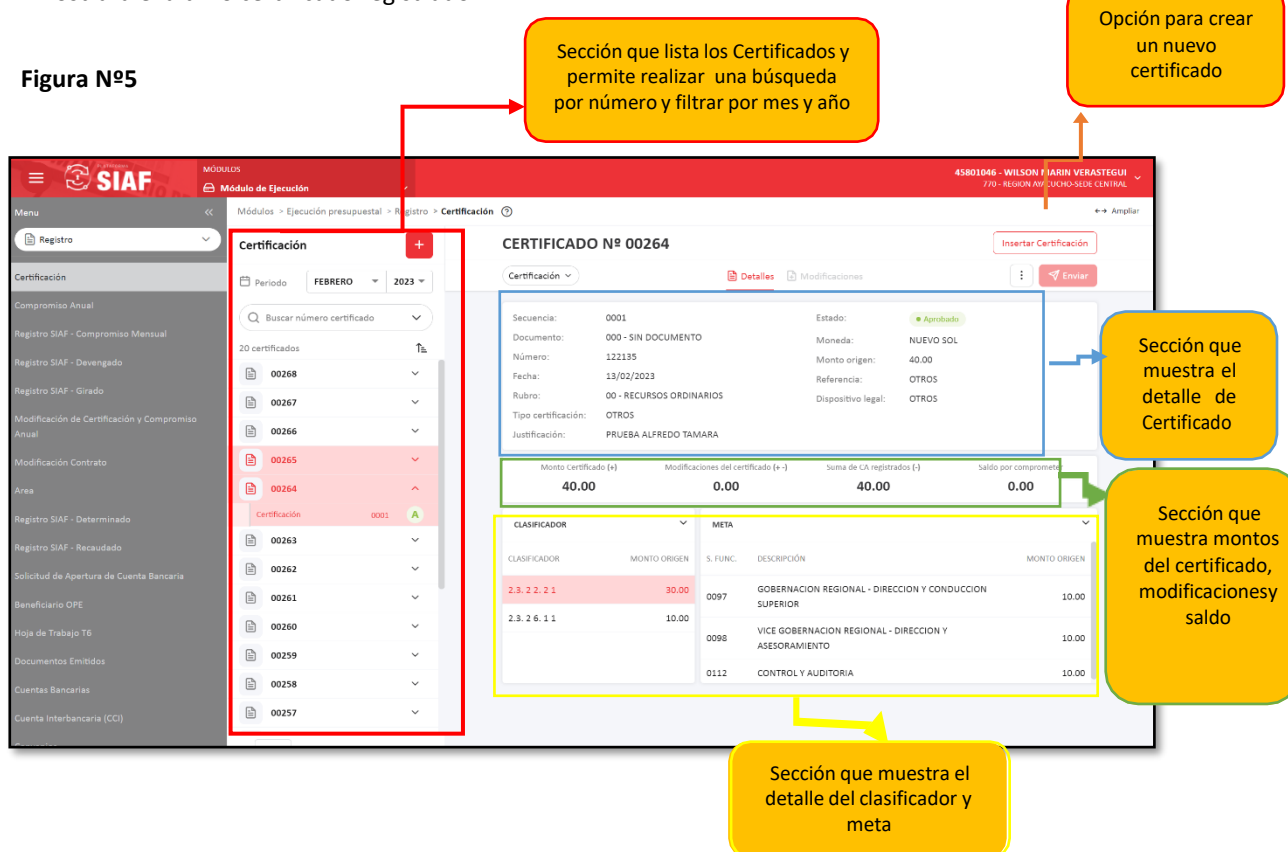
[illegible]

Figura Nº5

Sección que lista los Certificados y permite realizar una búsqueda por número y filtrar por mes y año

Opción para crear un nuevo certificado

SIAF

MÓDULOS
Módulo de Ejecución

45801046 - WILSON MARIN VERASTEGUI
770 - REGION AYACUCHO-SEDE CENTRAL

Menu

Registro

Certificación
Compromiso Anual
Registro SIAF - Compromiso Mensual
Registro SIAF - Devengado
Registro SIAF - Girado
Modificación de Certificación y Compromiso Anual
Modificación Contrato
Area
Registro SIAF - Determinado
Registro SIAF - Recaudado
Solicitud de Apertura de Cuenta Bancaria
Beneficiario OPE
Hoja de Trabajo T6
Documentos Emitidos
Cuentas Bancarias
Cuenta Interbancaria (CCI)

Módulos > Ejecución presupuestal > Registro > Certificación

Ampliar

Certificación

Periodo FEBRERO 2023

Buscar número certificado

20 certificados

00268
00267
00266
00265
00264
Certificación 0001 A
00263
00262
00261
00260
00259
00258
00257

CERTIFICADO Nº 00264

Insertar Certificación

Certificación

Detalles Modificaciones

Enviar

| | | | |
|---|---|---|---|
| Secuencia: | 0001 | Estado: | Aprobado |
| Documento: | 000 - SIN DOCUMENTO | Moneda: | NUEVO SOL |
| Número: | 122135 | Monto origen: | 40.00 |
| Fecha: | 13/02/2023 | Referencia: | OTROS |
| Rubro: | 00 - RECURSOS ORDINARIOS | Dispositivo legal: | OTROS |
| Tipo certificación: | OTROS | | |
| Justificación: | PRUEBA ALFREDO TAMARA | | |

Sección que muestra el detalle de Certificado

| Monto Certificado (+) | Modificaciones del certificado (+ -) | Suma de CA registrados (-) | Saldo por comprometer |
|---|---|---|---|
| 40.00 | 0.00 | 40.00 | 0.00 |

Sección que muestra montos del certificado, modificacionesy saldo

CLASIFICADOR

| CLASIFICADOR | MONTO ORIGEN |
|---|---|
| 2.3. 2 2. 2 1 | 30.00 |
| 2.3. 2 6. 1 1 | 10.00 |

META

| S. FUNC. | DESCRIPCIÓN | MONTO ORIGEN |
|---|---|---|
| 0097 | GOBERNACION REGIONAL - DIRECCION Y CONDUCCION SUPERIOR | 10.00 |
| 0098 | VICE GOBERNACION REGIONAL - DIRECCION Y ASESORAMIENTO | 10.00 |
| 0112 | CONTROL Y AUDITORIA | 10.00 |

Sección que muestra el detalle del clasificador y meta